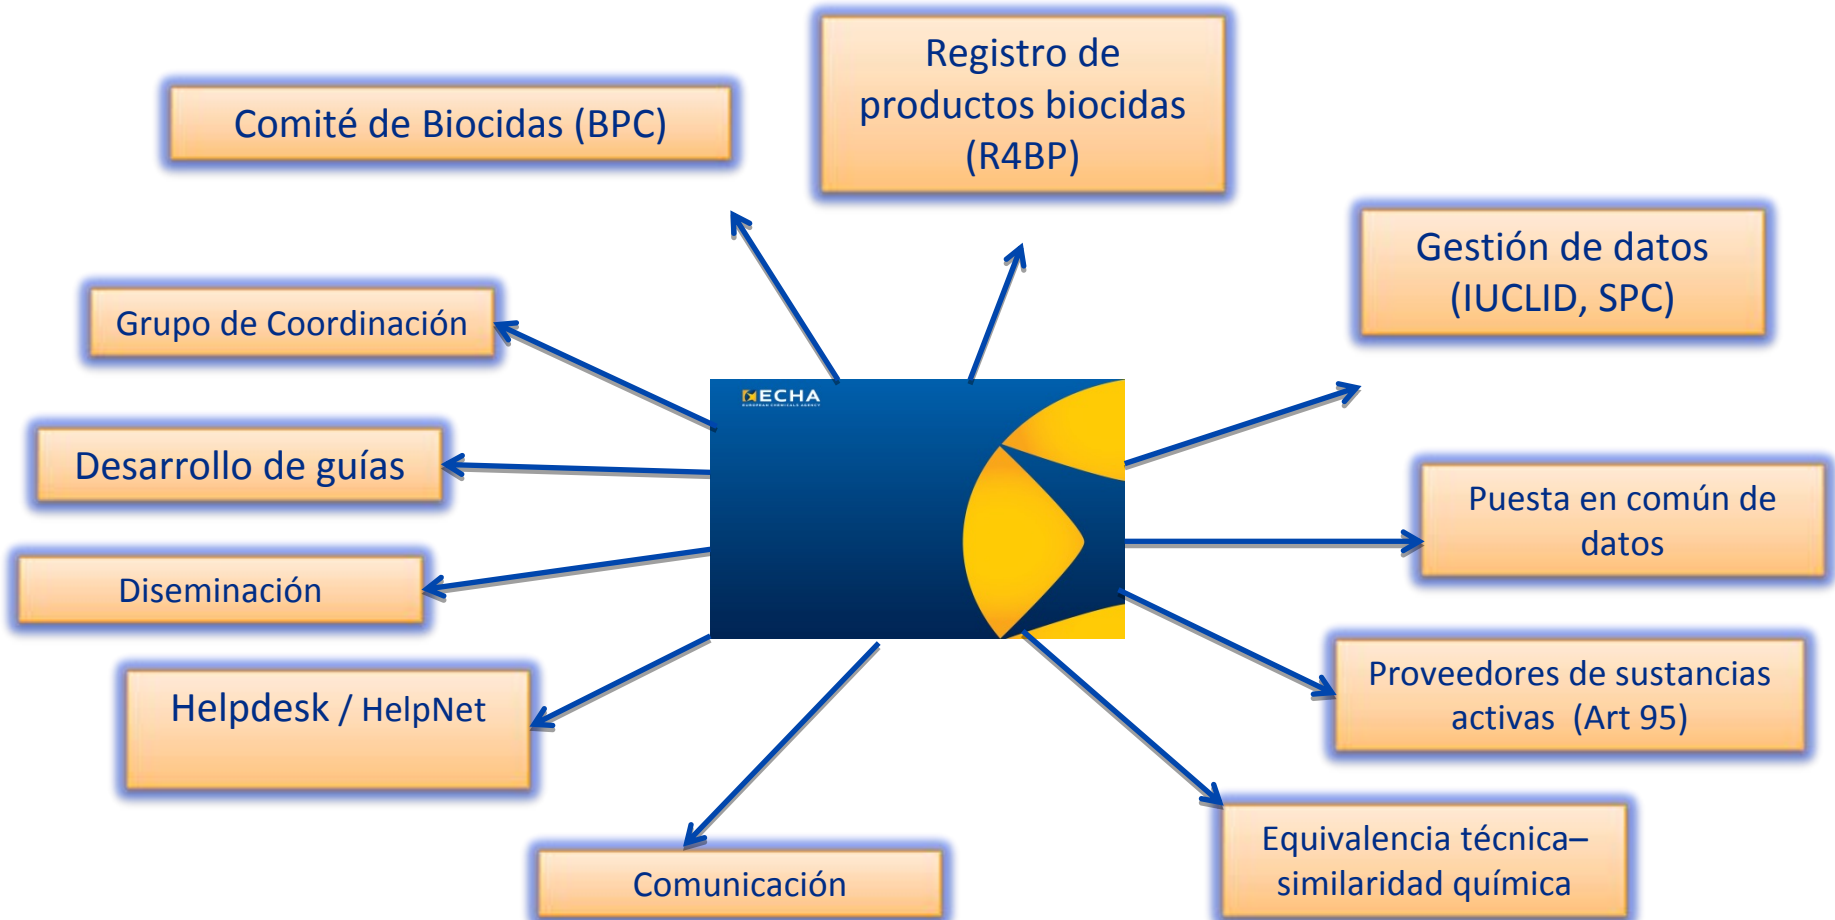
Comité de Biocidas (BPC)

Registro de productos biocidas (R4BP)

Gestión de datos (IUCLID, SPC)

Grupo de Coordinación

ECHA
EUROPEAN CHEMICALS AGENCY

Desarrollo de guías

Puesta en común de datos

Diseminación

Helpdesk / HelpNet

Proveedores de sustancias activas (Art 95)

Comunicación

Equivalencia técnica–similaridad química